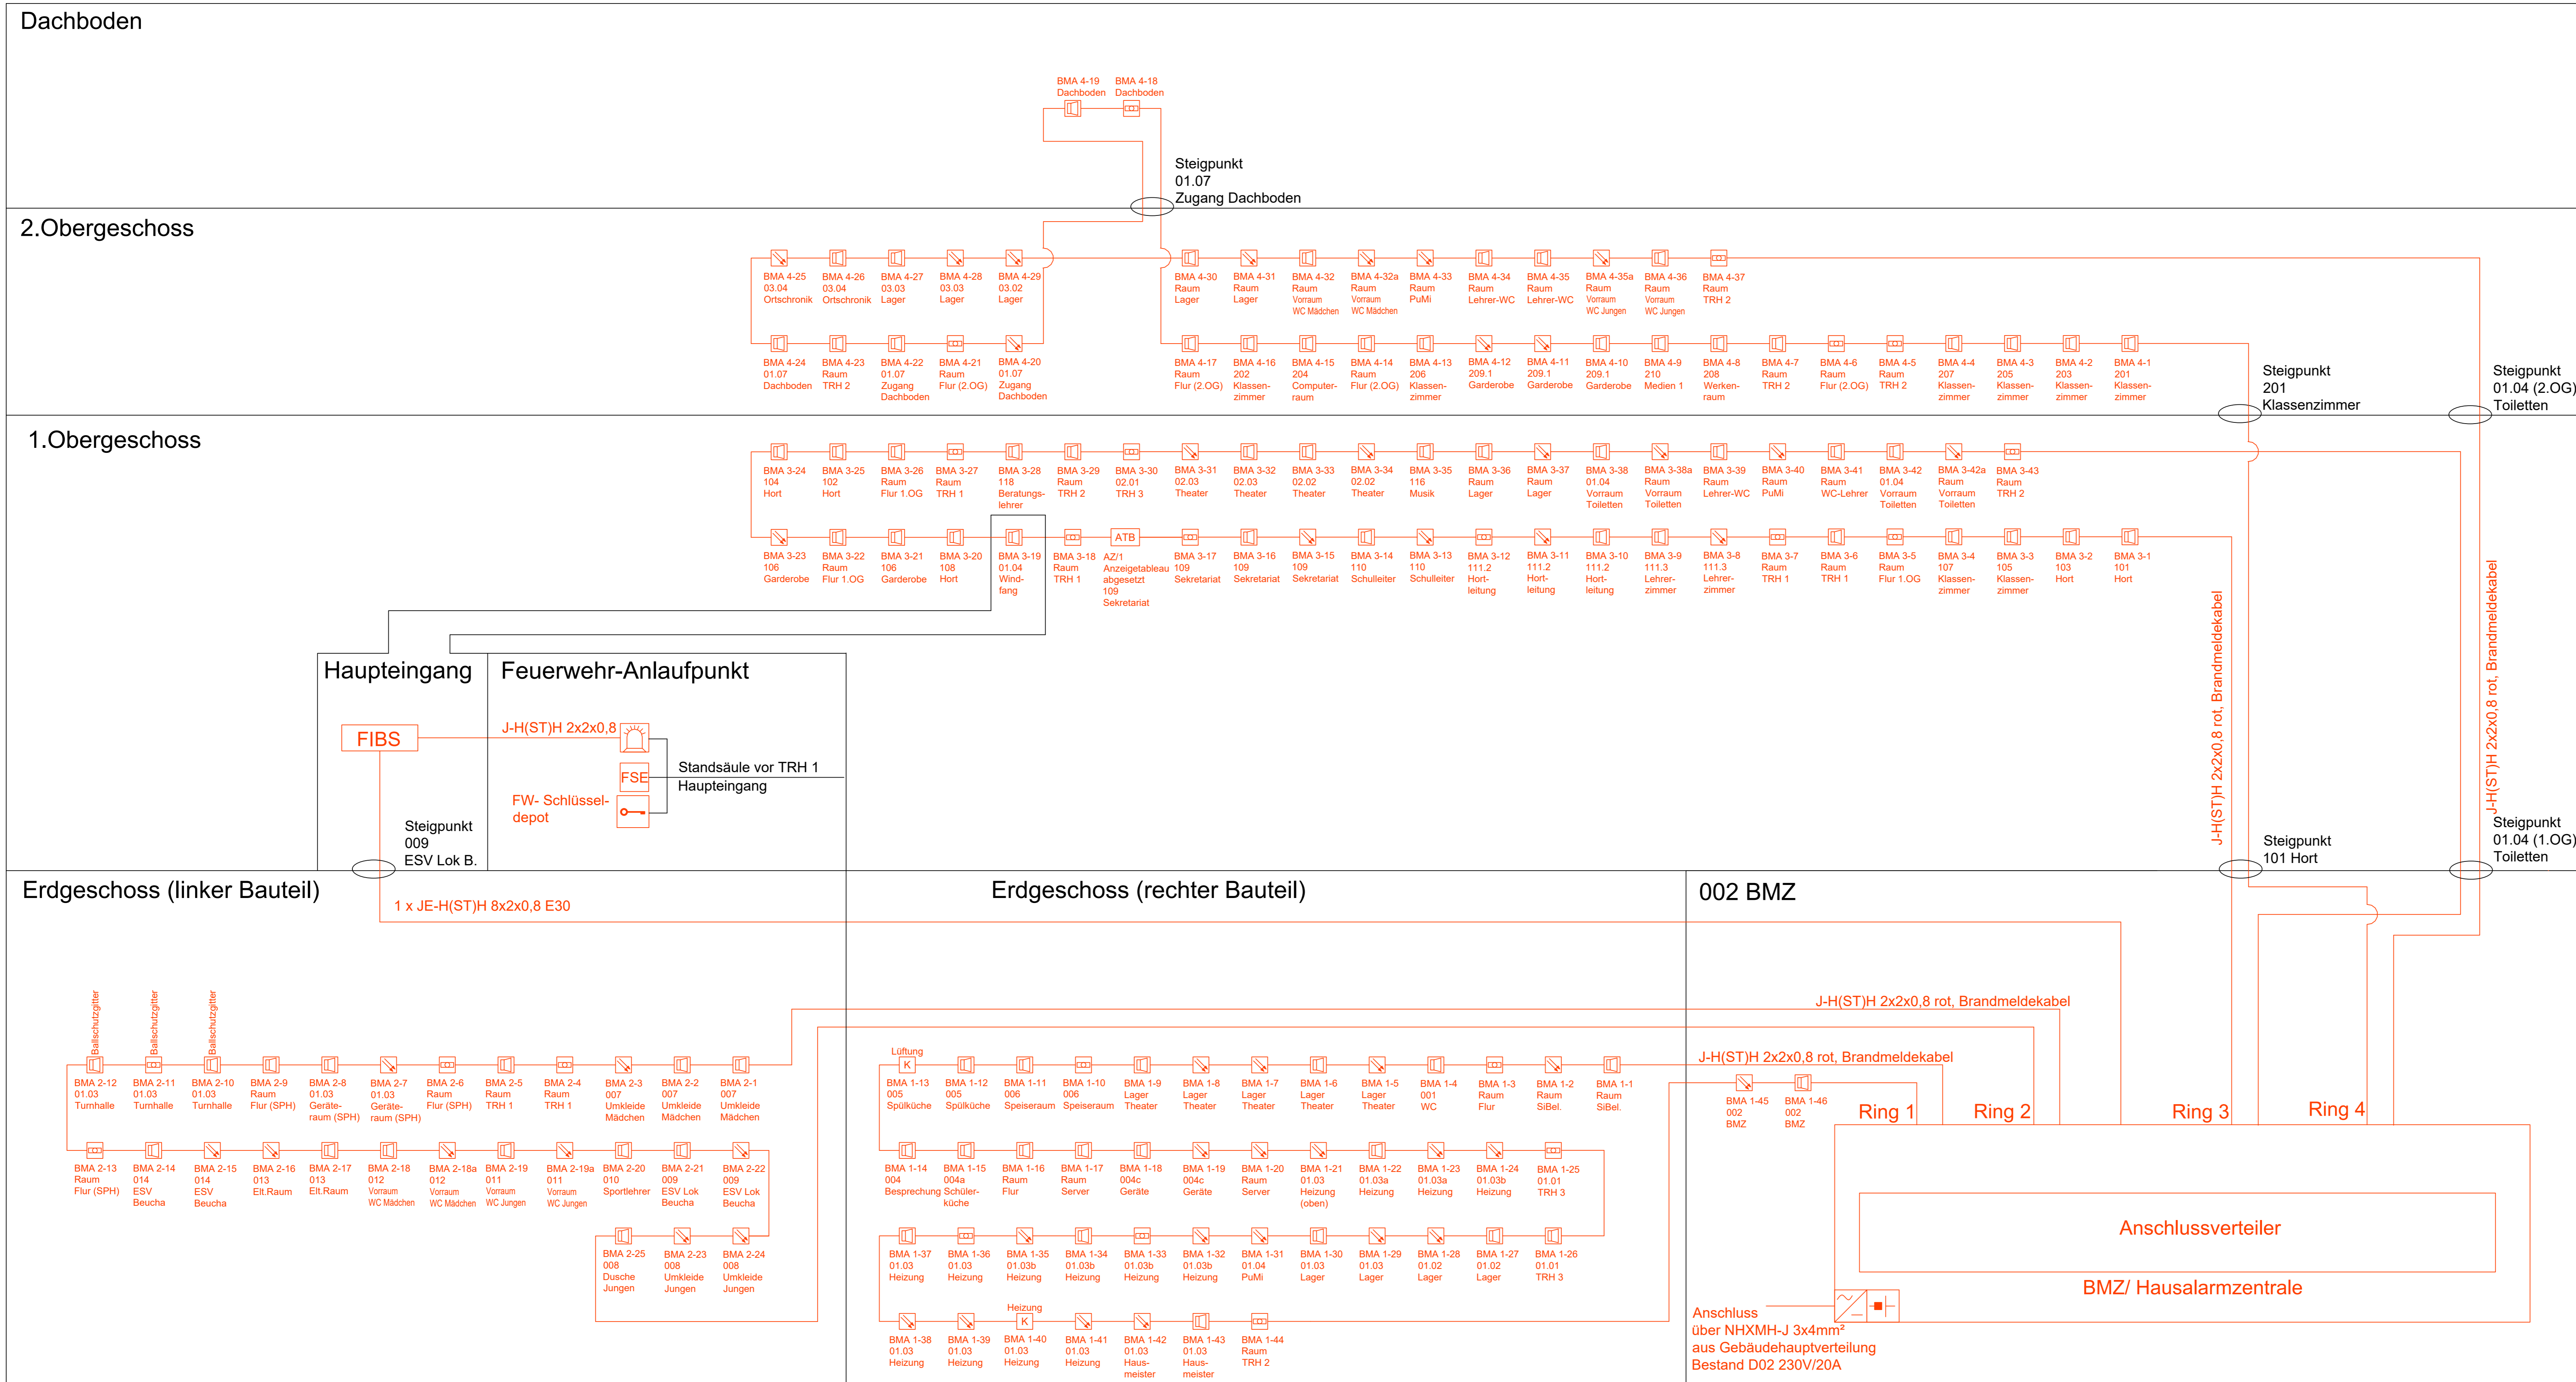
Dachboden

BMA 4-19 Dachboden
BMA 4-18 Dachboden

Steigpunkt 01.07 Zugang Dachboden

2.Obergeschoss

BMA 4-25 03.04 Ortschronik
BMA 4-26 03.04 Ortschronik
BMA 4-27 03.03 Lager
BMA 4-28 03.03 Lager
BMA 4-29 03.02 Lager
BMA 4-30 Raum Lager
BMA 4-31 Raum Lager
BMA 4-32 Raum Vorraum WC Mädchen
BMA 4-32a Raum Vorraum WC Mädchen
BMA 4-33 Raum PuMi
BMA 4-34 Raum Lehrer-WC
BMA 4-35 Raum Lehrer-WC
BMA 4-35a Raum Vorraum WC Jungen
BMA 4-36 Raum Vorraum WC Jungen
BMA 4-37 Raum TRH 2

BMA 4-24 01.07 Dachboden
BMA 4-23 Raum TRH 2
BMA 4-22 01.07 Zugang Dachboden
BMA 4-21 Raum Flur (2.OG)
BMA 4-20 01.07 Zugang Dachboden
BMA 4-17 Raum Flur (2.OG)
BMA 4-16 202 Klassen-zimmer
BMA 4-15 204 Computer-raum
BMA 4-14 Raum Flur (2.OG)
BMA 4-13 206 Klassen-zimmer
BMA 4-12 209.1 Garderobe
BMA 4-11 209.1 Garderobe
BMA 4-10 209.1 Garderobe
BMA 4-9 210 Medien 1
BMA 4-8 208 Werken-raum
BMA 4-7 Raum TRH 2
BMA 4-6 Raum Flur (2.OG)
BMA 4-5 Raum TRH 2
BMA 4-4 207 Klassen-zimmer
BMA 4-3 205 Klassen-zimmer
BMA 4-2 203 Klassen-zimmer
BMA 4-1 201 Klassen-zimmer

Steigpunkt 201 Klassenzimmer
Steigpunkt 01.04 (2.OG) Toiletten

1.Obergeschoss

BMA 3-24 104 Hort
BMA 3-25 102 Hort
BMA 3-26 Raum Flur 1.OG
BMA 3-27 Raum TRH 1
BMA 3-28 118 Beratungs-lehrer
BMA 3-29 Raum TRH 2
BMA 3-30 02.01 TRH 3
BMA 3-31 02.03 Theater
BMA 3-32 02.03 Theater
BMA 3-33 02.02 Theater
BMA 3-34 02.02 Theater
BMA 3-35 116 Musik
BMA 3-36 Raum Lager
BMA 3-37 Raum Lager
BMA 3-38 01.04 Vorraum Toiletten
BMA 3-38a Raum Vorraum Toiletten
BMA 3-39 Raum Lehrer-WC
BMA 3-40 Raum PuMi
BMA 3-41 Raum WC-Lehrer
BMA 3-42 01.04 Vorraum Toiletten
BMA 3-42a Raum Vorraum Toiletten
BMA 3-43 Raum TRH 2

BMA 3-23 106 Garderobe
BMA 3-22 Raum Flur 1.OG
BMA 3-21 106 Garderobe
BMA 3-20 108 Hort
BMA 3-19 01.04 Wind-fang
BMA 3-18 Raum TRH 1
ATB
AZ/1 Anzeigetableau abgesetzt 109 Sekretariat
BMA 3-17 109 Sekretariat
BMA 3-16 109 Sekretariat
BMA 3-15 109 Sekretariat
BMA 3-14 110 Schulleiter
BMA 3-13 110 Schulleiter
BMA 3-12 111.2 Hort-leitung
BMA 3-11 111.2 Hort-leitung
BMA 3-10 111.2 Hort-leitung
BMA 3-9 111.3 Lehrer-zimmer
BMA 3-8 111.3 Lehrer-zimmer
BMA 3-7 Raum TRH 1
BMA 3-6 Raum TRH 1
BMA 3-5 Raum Flur 1.OG
BMA 3-4 107 Klassen-zimmer
BMA 3-3 105 Klassen-zimmer
BMA 3-2 103 Hort
BMA 3-1 101 Hort

J-H(ST)H 2x2x0,8 rot, Brandmeldekabel
J-H(ST)H 2x2x0,8 rot, Brandmeldekabel

Haupteingang
Feuerwehr-Anlaufpunkt
FIBS
J-H(ST)H 2x2x0,8
FSE
Standsäule vor TRH 1 Haupteingang
FW- Schlüssel-depot
Steigpunkt 009 ESV Lok B.
Steigpunkt 101 Hort
Steigpunkt 01.04 (1.OG) Toiletten

Erdgeschoss (linker Bauteil)
Erdgeschoss (rechter Bauteil)
002 BMZ
1 x JE-H(ST)H 8x2x0,8 E30

J-H(ST)H 2x2x0,8 rot, Brandmeldekabel
J-H(ST)H 2x2x0,8 rot, Brandmeldekabel

Ballschutzgitter
Ballschutzgitter
Ballschutzgitter

BMA 2-12 01.03 Turnhalle
BMA 2-11 01.03 Turnhalle
BMA 2-10 01.03 Turnhalle
BMA 2-9 Raum Flur (SPH)
BMA 2-8 01.03 Geräte-raum (SPH)
BMA 2-7 01.03 Geräte-raum (SPH)
BMA 2-6 Raum Flur (SPH)
BMA 2-5 Raum TRH 1
BMA 2-4 Raum TRH 1
BMA 2-3 007 Umkleide Mädchen
BMA 2-2 007 Umkleide Mädchen
BMA 2-1 007 Umkleide Mädchen

BMA 2-13 Raum Flur (SPH)
BMA 2-14 014 ESV Beucha
BMA 2-15 014 ESV Beucha
BMA 2-16 013 Elt.Raum
BMA 2-17 013 Elt.Raum
BMA 2-18 012 Vorraum WC Mädchen
BMA 2-18a 012 Vorraum WC Mädchen
BMA 2-19 011 Vorraum WC Jungen
BMA 2-19a 011 Vorraum WC Jungen
BMA 2-20 010 Sportlehrer
BMA 2-21 009 ESV Lok Beucha
BMA 2-22 009 ESV Lok Beucha

BMA 2-25 008 Dusche Jungen
BMA 2-23 008 Umkleide Jungen
BMA 2-24 008 Umkleide Jungen

Lüftung
K
BMA 1-13 005 Spülküche
BMA 1-12 005 Spülküche
BMA 1-11 006 Speiseraum
BMA 1-10 006 Speiseraum
BMA 1-9 Lager Theater
BMA 1-8 Lager Theater
BMA 1-7 Lager Theater
BMA 1-6 Lager Theater
BMA 1-5 Lager Theater
BMA 1-4 001 WC
BMA 1-3 Raum Flur
BMA 1-2 Raum SiBel.
BMA 1-1 Raum SiBel.

BMA 1-14 004 Besprechung
BMA 1-15 004a Schüler-küche
BMA 1-16 Raum Flur
BMA 1-17 Raum Server
BMA 1-18 004c Geräte
BMA 1-19 004c Geräte
BMA 1-20 Raum Server
BMA 1-21 01.03 Heizung (oben)
BMA 1-22 01.03a Heizung
BMA 1-23 01.03a Heizung
BMA 1-24 01.03b Heizung
BMA 1-25 01.01 TRH 3

BMA 1-37 01.03 Heizung
BMA 1-36 01.03 Heizung
BMA 1-35 01.03b Heizung
BMA 1-34 01.03b Heizung
BMA 1-33 01.03b Heizung
BMA 1-32 01.03b Heizung
BMA 1-31 01.04 PuMi
BMA 1-30 01.03 Lager
BMA 1-29 01.03 Lager
BMA 1-28 01.02 Lager
BMA 1-27 01.02 Lager
BMA 1-26 01.01 TRH 3

Heizung
K
BMA 1-38 01.03 Heizung
BMA 1-39 01.03 Heizung
BMA 1-40 01.03 Heizung
BMA 1-41 01.03 Heizung
BMA 1-42 01.03 Haus-meister
BMA 1-43 01.03 Haus-meister
BMA 1-44 Raum TRH 2

BMA 1-45 002 BMZ
BMA 1-46 002 BMZ

Ring 1
Ring 2
Ring 3
Ring 4

Anschlussverteiler
BMZ/ Hausalarmzentrale

Anschluss über NHXMH-J 3x4mm² aus Gebäudehauptverteilung Bestand D02 230V/20A